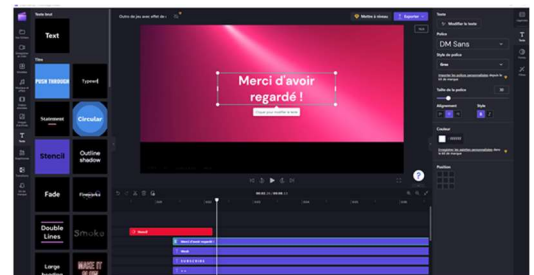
Texte brut

Text

Titre

PUSH THROUGH

Typed

Statement

Circular

Stencil

Outline shadow

Fade

Fireworks

Double Lines

Smoke

Large

MADE IT

Outro de jeu avec effet de...

Mettre à niveau

Exporter

Merci d'avoir regardé !

Cliquez pour modifier le texte

Texte

Modifier le texte

Police

DM Sans

Style de police

Gras

Taille de la police

Alignement

Style

Couleur

Position

Merci

Merci d'avoir regardé !